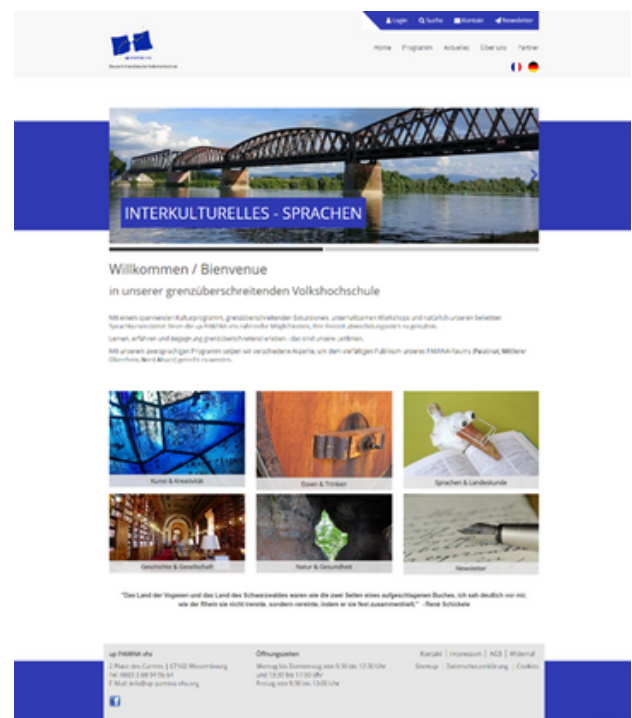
Login Suche Kontakt Newsletter

Home Programm Aktuelles Über uns Partner

INTERKULTURELLES - SPRACHEN

Willkommen / Bienvenue

in unserer grenzüberschreitenden Volkshochschule

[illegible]

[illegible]

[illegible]

Kunst & Kreativität

Essen & Trinken

Sprachen & Landeskunde

Geschichte & Gesellschaft

Natur & Gesundheit

Newsletter

"Das Land der Vogesen und das Land des Schwarzwaldes waren wie die zwei Seiten eines aufgeschlagenen Buches, ich sah deutlich vor mir, wie der Rhein sie nicht trennte, sondern vereinte, indem er sie fest zusammenhielt." – René Schickele

up PAMINA vhs

Öffnungszeiten

Kontakt | Impressum | AGB | Widerruf

Sitemap | Datenschutzerklärung | Cookies

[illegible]